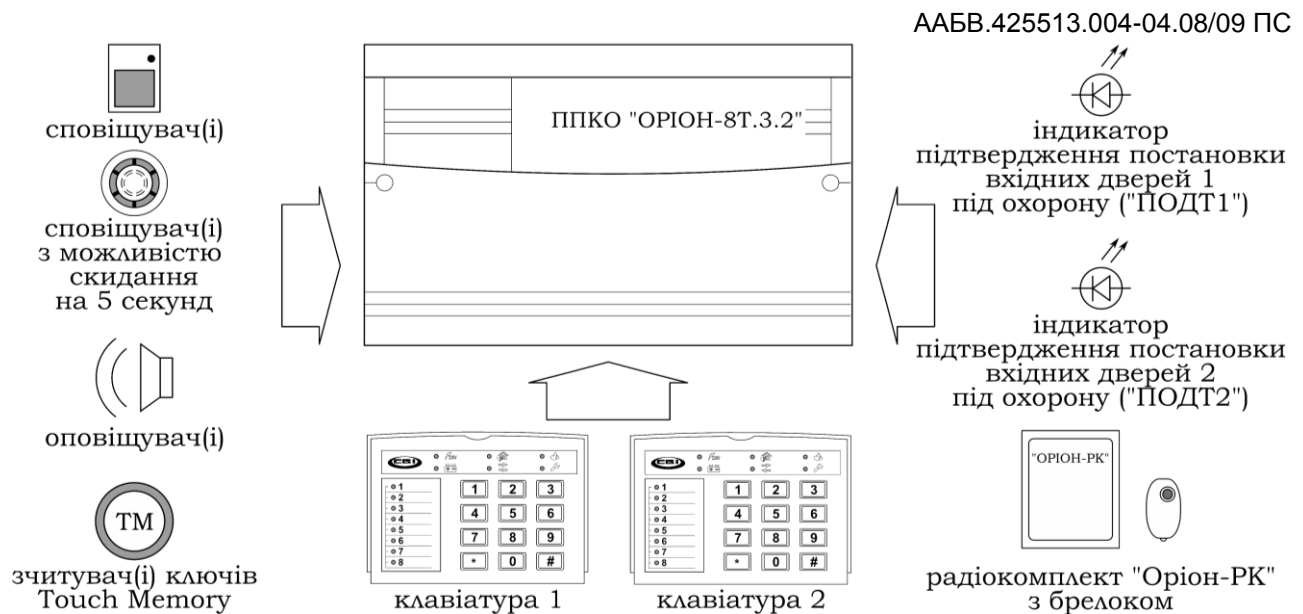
ААБВ.425513.004-04.08/09 ПС

сповіщувач(і)

сповіщувач(і) з можливістю скидання на 5 секунд

оповіщувач(і)

TM

зчитувач(і) ключів Touch Memory

ППКО "ОРІОН-8Т.3.2"

індикатор підтвердження постановки вхідних дверей 1 під охорону ("ПОДТ1")

індикатор підтвердження постановки вхідних дверей 2 під охорону ("ПОДТ2")

1 2 3 4 5 6 7 8

1 2 3 4 5 6 7 8 9 * 0 #

клавіатура 1

1 2 3 4 5 6 7 8

1 2 3 4 5 6 7 8 9 * 0 #

клавіатура 2

"ОРІОН-РК"

радіокомплект "Оріон-РК" з брелоком